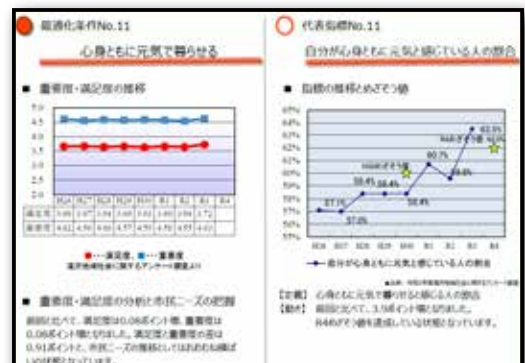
最適化条件No.11

心身ともに元気で暮らせる

■ 重要度・満足度の推移

| | H26 | H27 | H28 | H29 | H30 | R1 | R2 | R3 | R4 |
|---|---|---|---|---|---|---|---|---|---|
| 満足度 | 3.69 | 3.67 | 3.64 | 3.68 | 3.62 | 3.69 | 3.68 | 3.72 | |
| 重要度 | 4.62 | 4.56 | 4.60 | 4.57 | 4.59 | 4.56 | 4.55 | 4.63 | |

●…満足度、■…重要度
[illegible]

■ 重要度・満足度の分析と市民ニーズの把握

前回に比べて、満足度は0.04ポイント増、重要度は0.08ポイント増となりました。満足度と重要度の差は0.91ポイントと、市民ニーズの推移としてはおおむね横ばいの状態となっています。

代表指標No.11

自分が心身ともに元気であると感じている人の割合

■ 指標の推移とめざそう値

62.5%
R4めざそう値
60.7%
H30めざそう値
58.4%
58.4%
58.4%
59.8%
57.1%
57.0%

H26 H27 H28 H29 H30 R1 R2 R3 R4

自分が心身ともに元気で暮らしている人の割合

【定義】心身ともに元気で暮らせると感じる人の割合
【動き】前回と比べて、3.9ポイント増となりました。R4めざそう値を達成している状態となっています。